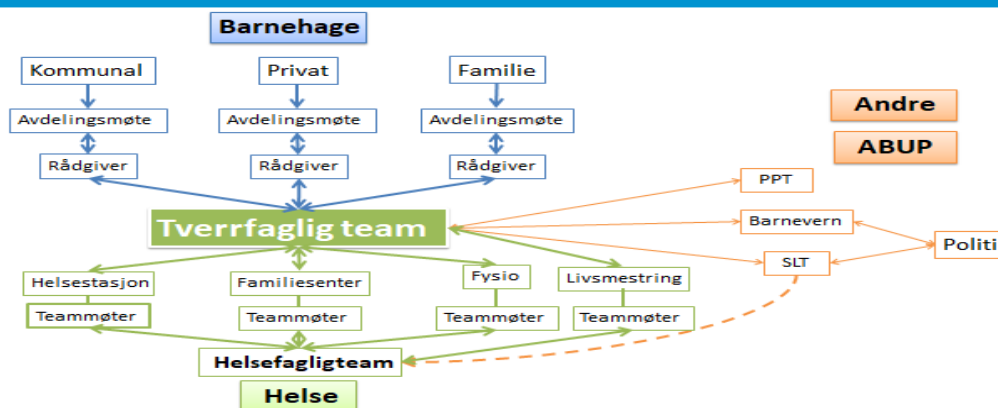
Barnehage

Kommunal

Privat

Familie

Avdelingsmøte

Avdelingsmøte

Avdelingsmøte

Rådgiver

Rådgiver

Rådgiver

Andre

ABUP

PPT

Tverrfaglig team

Barnevern

Politi

SLT

Helsestasjon

Familiesenter

Fysio

Livsmestring

Teammøter

Teammøter

Teammøter

Teammøter

Helsefagligteam

Helse